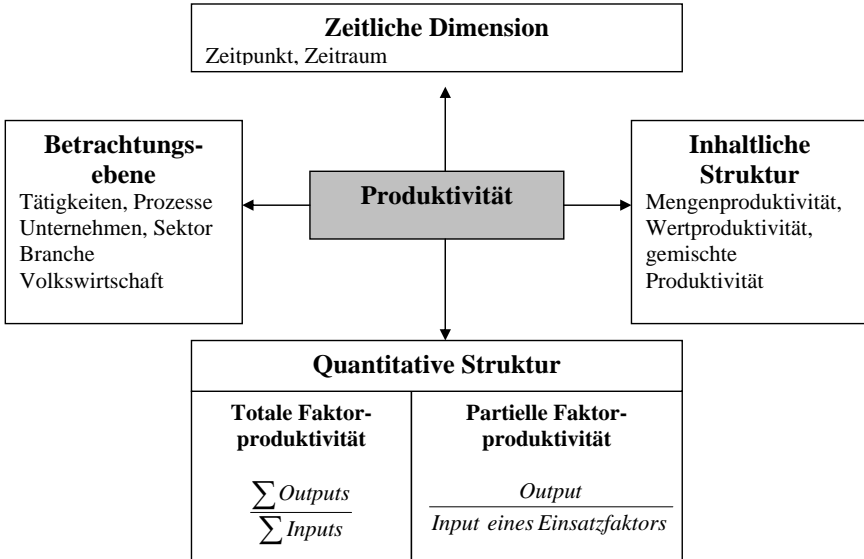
**Zeitliche Dimension**
Zeitpunkt, Zeitraum

**Betrachtungsebene**
Tätigkeiten, Prozesse
Unternehmen, Sektor
Branche
Volkswirtschaft

**Produktivität**

**Inhaltliche Struktur**
Mengenproduktivität,
Wertproduktivität,
gemischte Produktivität

**Quantitative Struktur**

| Totale Faktorproduktivität | Partielle Faktorproduktivität |
|---|---|
| $\frac{\sum Outputs}{\sum Inputs}$ | $\frac{Output}{Input\ eines\ Einsatzfaktors}$ |